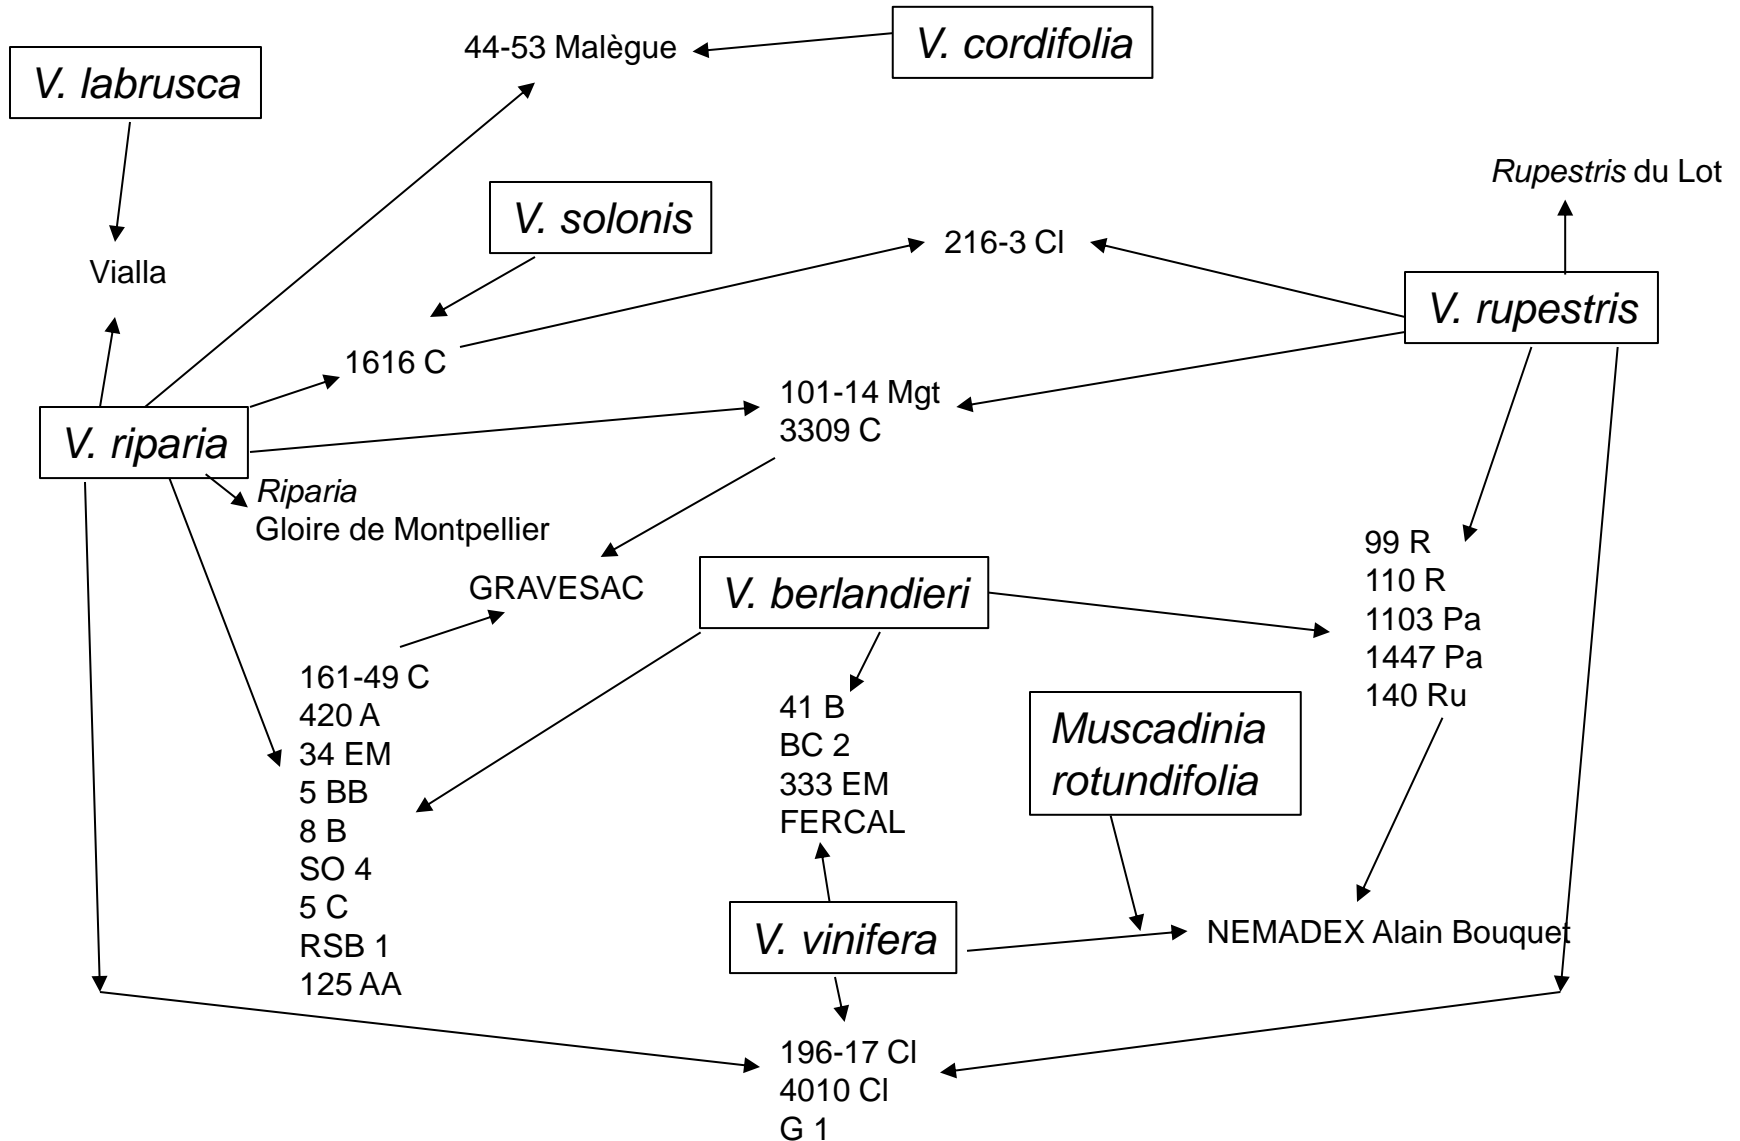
44-53 Malègue

V. cordifolia

V. labrusca

Rupestris du Lot

V. solonis

216-3 Cl

Vialla

V. rupestris

1616 C

101-14 Mgt
3309 C

V. riparia

Riparia
Gloire de Montpellier

99 R
110 R
1103 Pa
1447 Pa
140 Ru

GRAVESAC

V. berlandieri

161-49 C
420 A
34 EM
5 BB
8 B
SO 4
5 C
RSB 1
125 AA

41 B
BC 2
333 EM
FERCAL

Muscadinia rotundifolia

V. vinifera

NEMADEX Alain Bouquet

196-17 Cl
4010 Cl
G 1